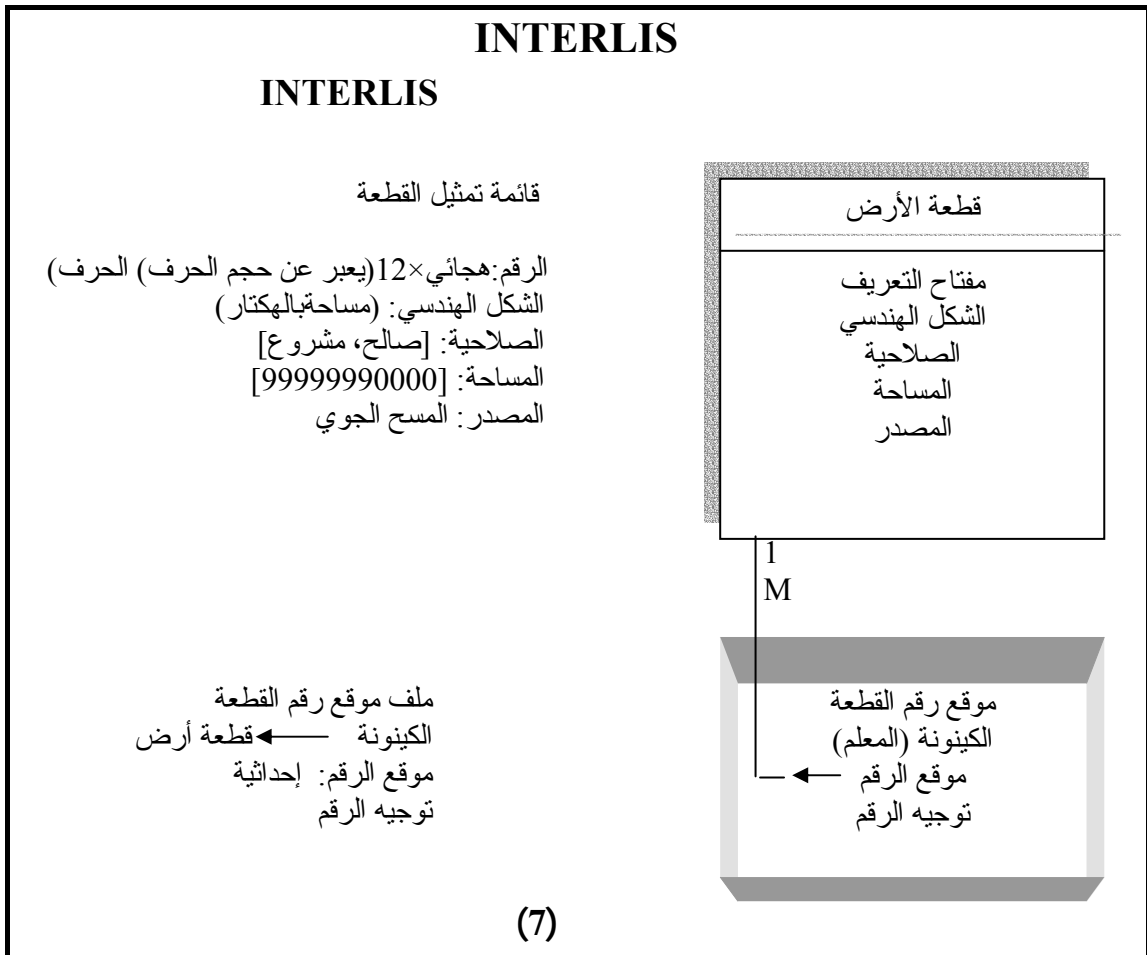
INTERLIS

INTERLIS

قطعة الأرض

مفتاح التعريف
الشكل الهندسي
الصلاحية
المساحة
المصدر

قائمة تمثيل القطعة

الرقم:هجائي×12(يعبر عن حجم الحرف) الحرف)
الشكل الهندسي: (مساحةبالهكتار)
الصلاحية: [صالح، مشروع]
المساحة: [99999990000]
المصدر: المسح الجوي

1
M

موقع رقم القطعة
الكينونة (المعلم)
موقع الرقم
توجيه الرقم

ملف موقع رقم القطعة
الكينونة ← قطعة أرض
موقع الرقم: إحداثية
توجيه الرقم

(7)